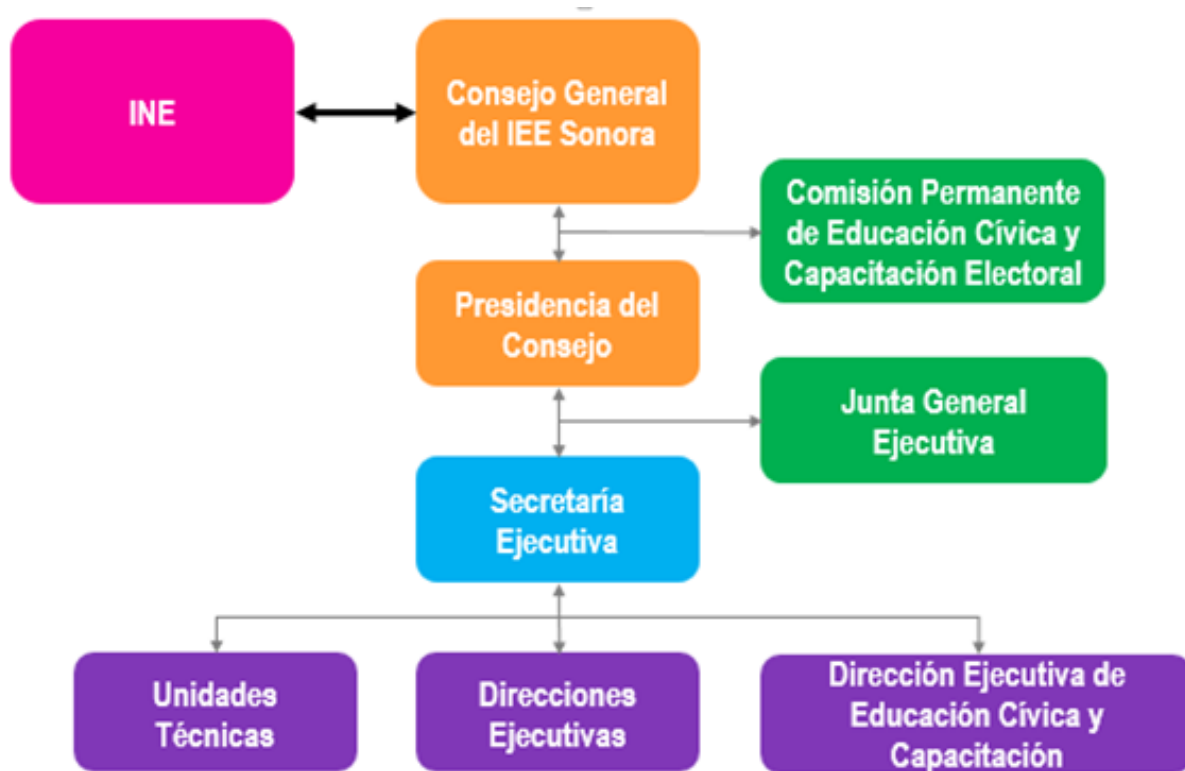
INE

Consejo General del IEE Sonora

Comisión Permanente de Educación Cívica y Capacitación Electoral

Presidencia del Consejo

Junta General Ejecutiva

Secretaría Ejecutiva

Unidades Técnicas

Direcciones Ejecutivas

Dirección Ejecutiva de Educación Cívica y Capacitación